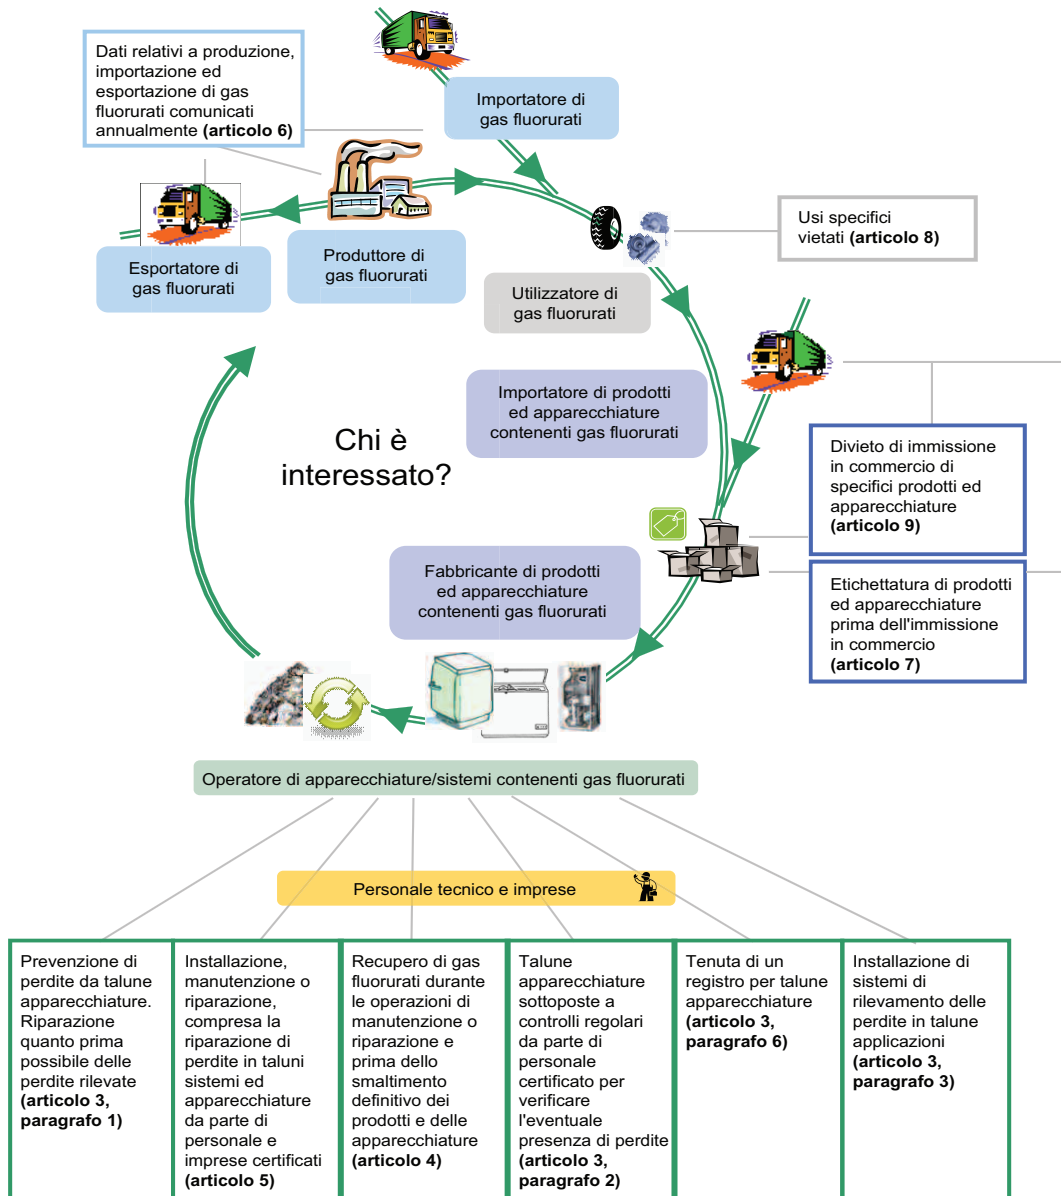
Dati relativi a produzione, importazione ed esportazione di gas fluorurati comunicati annualmente **(articolo 6)**

Importatore di gas fluorurati

Usi specifici vietati **(articolo 8)**

Esportatore di gas fluorurati

Produttore di gas fluorurati

Utilizzatore di gas fluorurati

Importatore di prodotti ed apparecchiature contenenti gas fluorurati

Chi è interessato?

Divieto di immissione in commercio di specifici prodotti ed apparecchiature **(articolo 9)**

Fabbricante di prodotti ed apparecchiature contenenti gas fluorurati

Etichettatura di prodotti ed apparecchiature prima dell'immissione in commercio **(articolo 7)**

Operatore di apparecchiature/sistemi contenenti gas fluorurati

Personale tecnico e imprese

| Prevenzione di perdite da talune apparecchiature. Riparazione quanto prima possibile delle perdite rilevate **(articolo 3, paragrafo 1)** | Installazione, manutenzione o riparazione, compresa la riparazione di perdite in taluni sistemi ed apparecchiature da parte di personale e imprese certificati **(articolo 5)** | Recupero di gas fluorurati durante le operazioni di manutenzione o riparazione e prima dello smaltimento definitivo dei prodotti e delle apparecchiature **(articolo 4)** | Talune apparecchiature sottoposte a controlli regolari da parte di personale certificato per verificare l'eventuale presenza di perdite **(articolo 3, paragrafo 2)** | Tenuta di un registro per talune apparecchiature **(articolo 3, paragrafo 6)** | Installazione di sistemi di rilevamento delle perdite in talune applicazioni **(articolo 3, paragrafo 3)** |
|---|---|---|---|---|---|